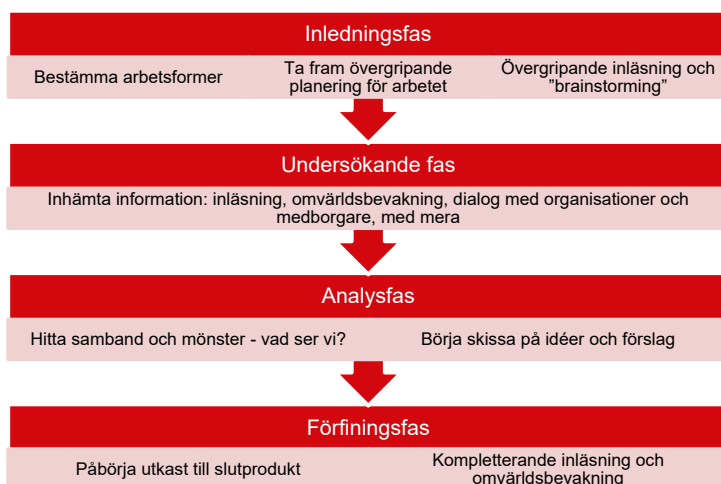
Inledningsfas

Bestämma arbetsformer

Ta fram övergripande planering för arbetet

Övergripande inläsning och ”brainstorming”

Undersökande fas

Inhämta information: inläsning, omvärldsbevakning, dialog med organisationer och medborgare, med mera

Analysfas

Hitta samband och mönster - vad ser vi?

Börja skissa på idéer och förslag

Förfiningsfas

Påbörja utkast till slutprodukt

Kompletterande inläsning och omvärldsbevakning